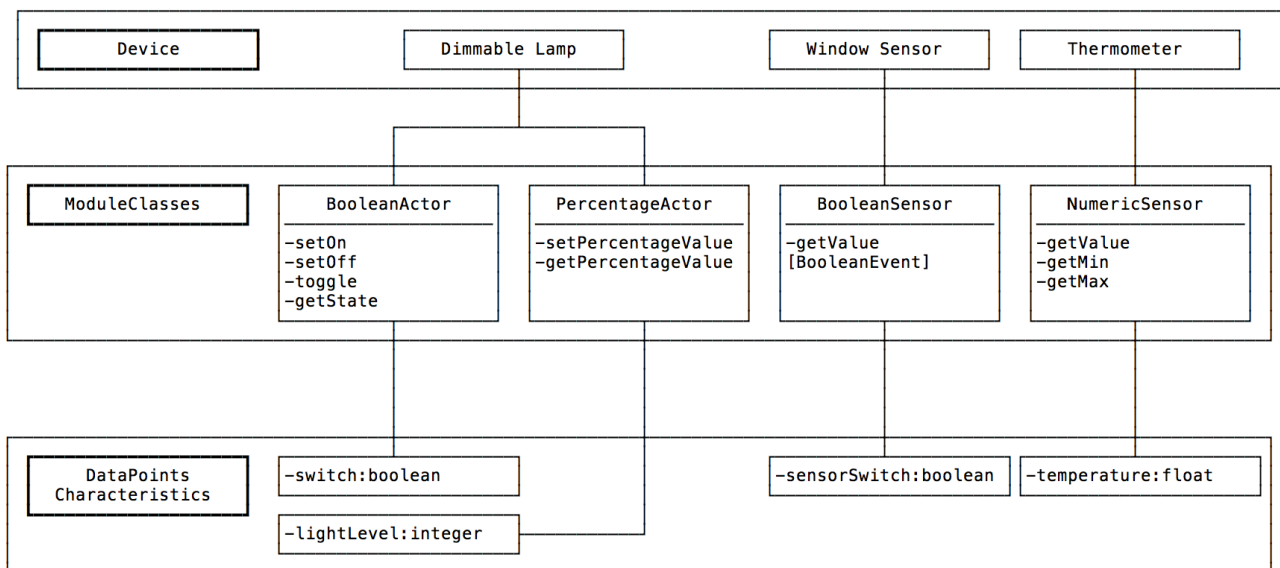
Device

Dimmable Lamp

Window Sensor

Thermometer

ModuleClasses

BooleanActor
-setOn
-setOff
-toggle
-getState

PercentageActor
-setPercentageValue
-getPercentageValue

BooleanSensor
-getValue
[BooleanEvent]

NumericSensor
-getValue
-getMin
-getMax

DataPoints Characteristics

-switch:boolean

-lightLevel:integer

-sensorSwitch:boolean

-temperature:float